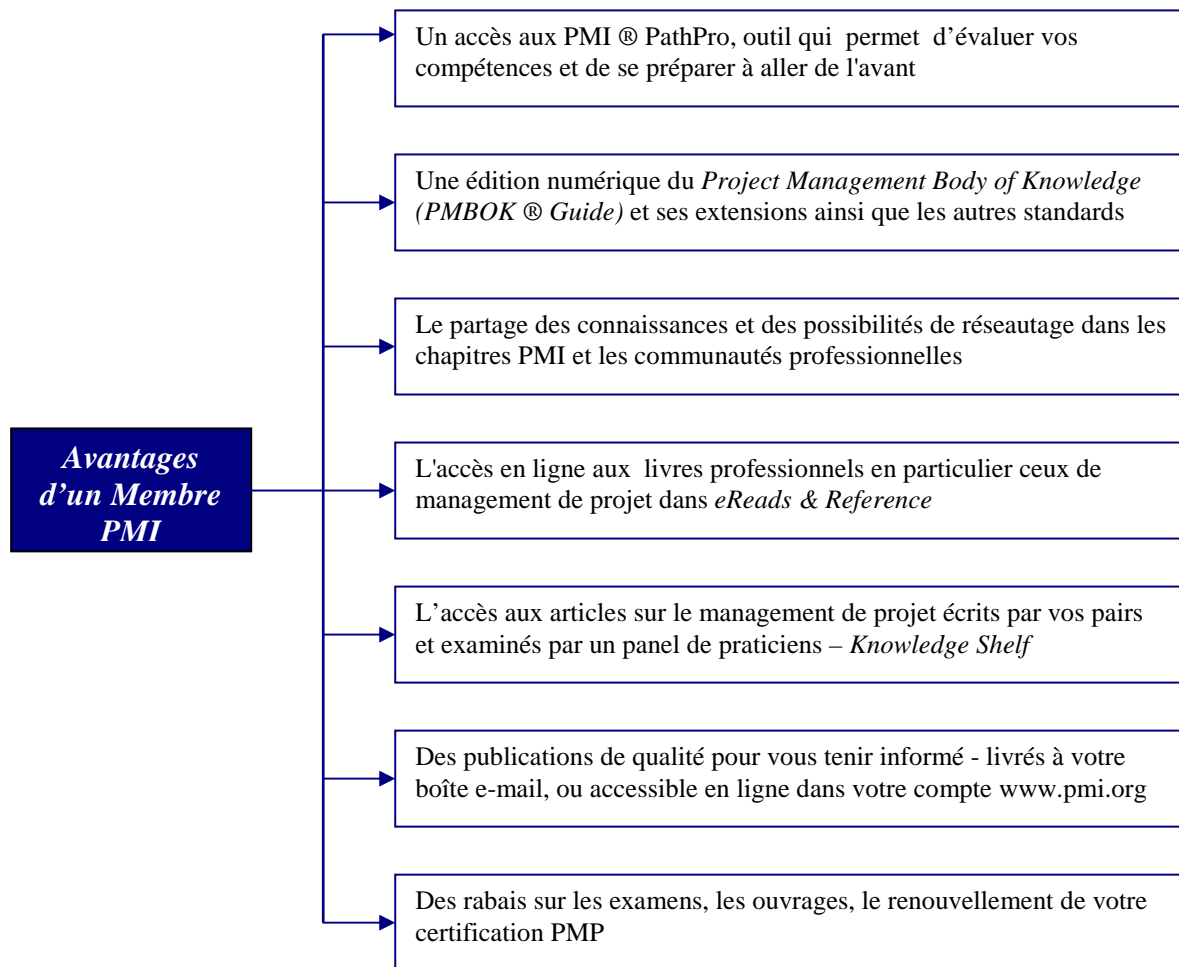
Avantages d'un Membre PMI

Un accès aux PMI ® PathPro, outil qui permet d'évaluer vos compétences et de se préparer à aller de l'avant

Une édition numérique du Project Management Body of Knowledge (PMBOK ® Guide) et ses extensions ainsi que les autres standards

Le partage des connaissances et des possibilités de réseautage dans les chapitres PMI et les communautés professionnelles

L'accès en ligne aux livres professionnels en particulier ceux de management de projet dans eReads & Reference

L'accès aux articles sur le management de projet écrits par vos pairs et examinés par un panel de praticiens – Knowledge Shelf

Des publications de qualité pour vous tenir informé - livrés à votre boîte e-mail, ou accessible en ligne dans votre compte www.pmi.org

Des rabais sur les examens, les ouvrages, le renouvellement de votre certification PMP